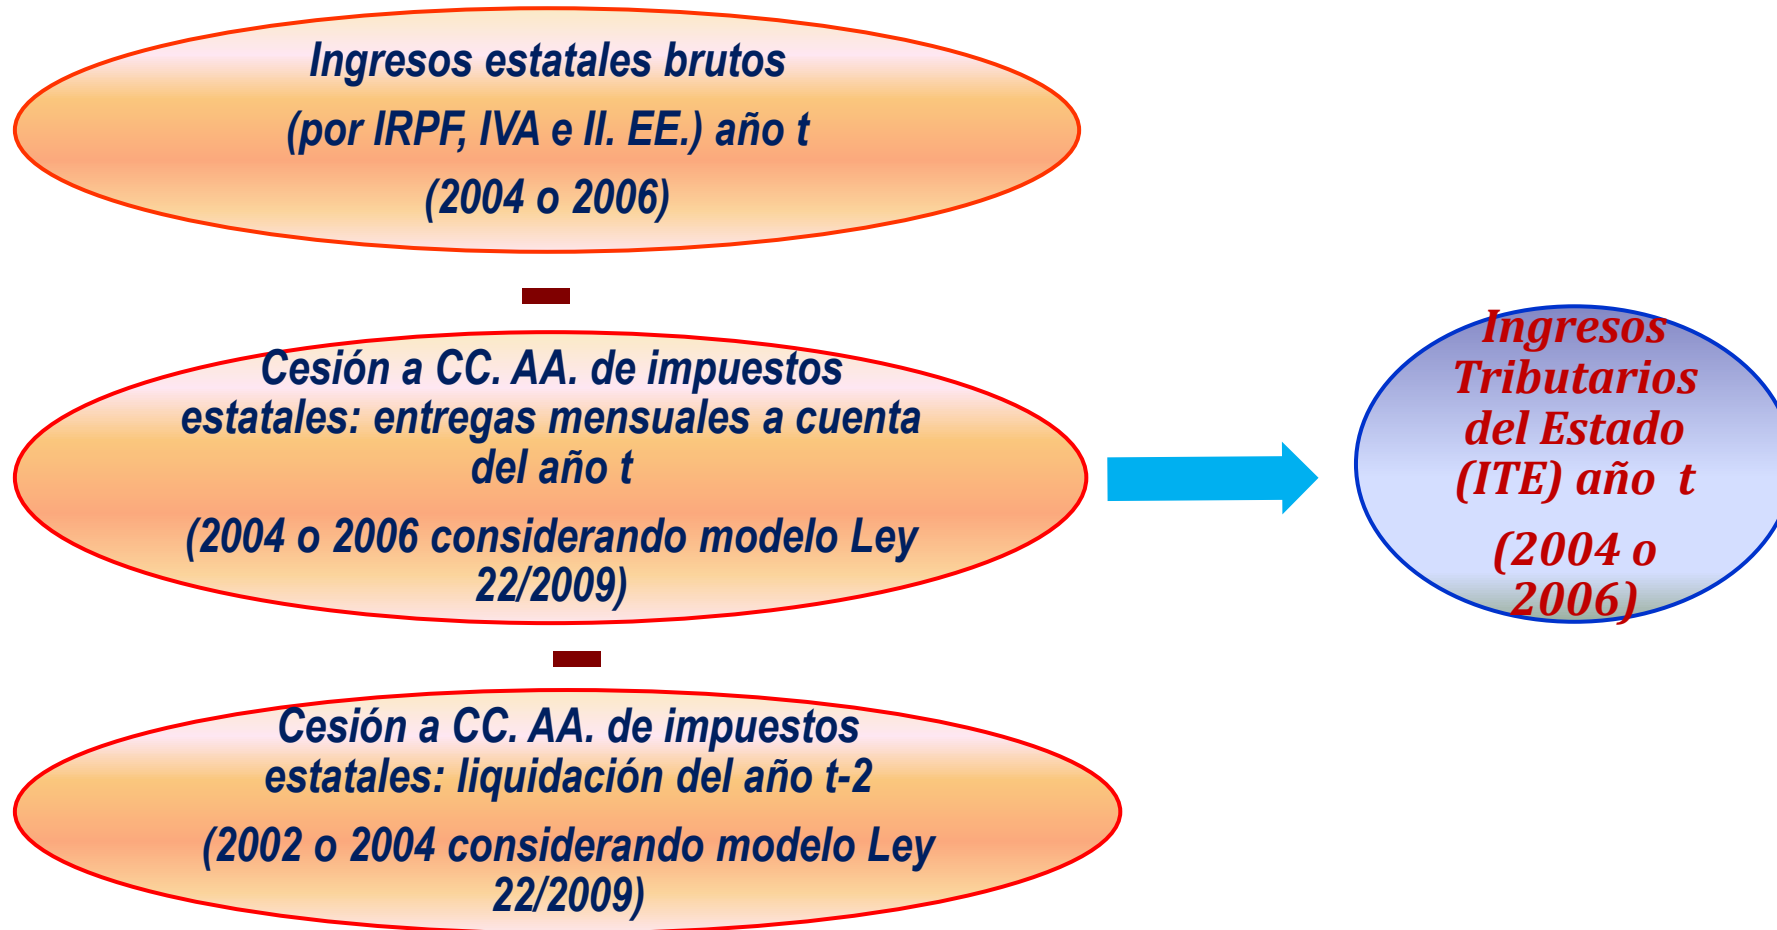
Ingresos estatales brutos

(por IRPF, IVA e II. EE.) año t

(2004 o 2006)

Cesión a CC. AA. de impuestos estatales: entregas mensuales a cuenta del año t

(2004 o 2006 considerando modelo Ley 22/2009)

Cesión a CC. AA. de impuestos estatales: liquidación del año t-2

(2002 o 2004 considerando modelo Ley 22/2009)

Ingresos Tributarios del Estado (ITE) año t

(2004 o 2006)